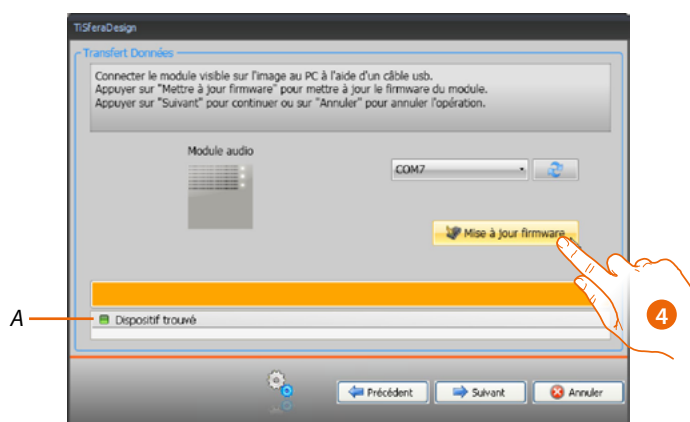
TiSferaDesign

Transfert Données

Connecter le module visible sur l'image au PC à l'aide d'un câble usb.
Appuyer sur "Mettre à jour firmware" pour mettre à jour le firmware du module.
Appuyer sur "Suivant" pour continuer ou sur "Annuler" pour annuler l'opération.

Module audio

COM7

Mise à jour firmware

4

A

Dispositif trouvé

Précédent

Suivant

Annuler